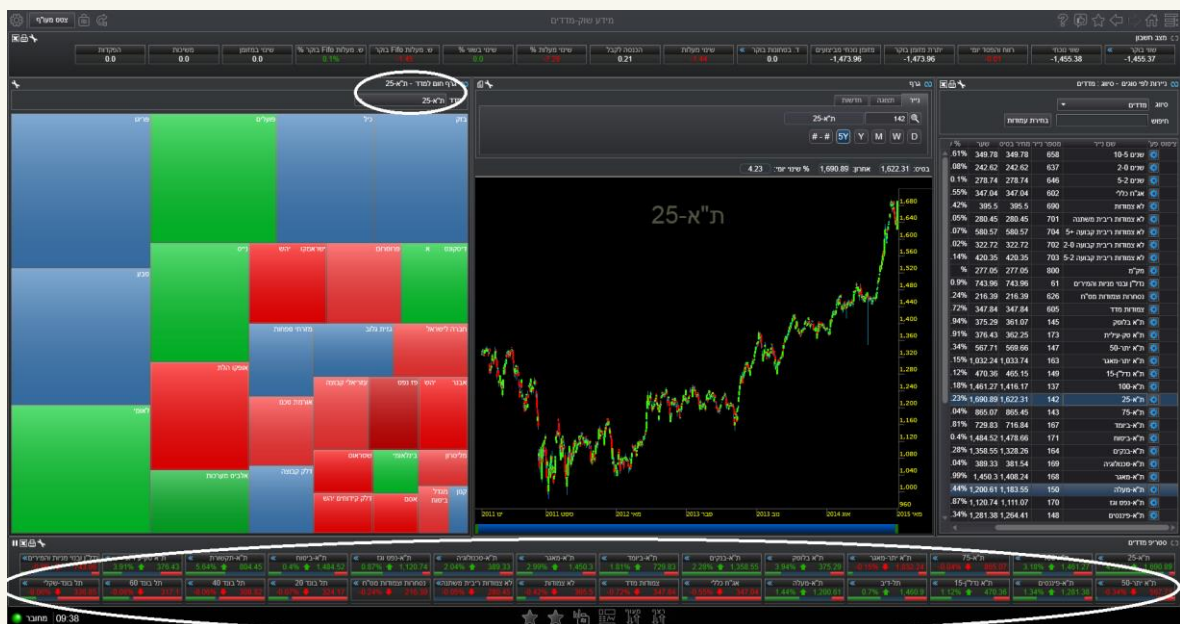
צבע מעלף

מידע שוק-מדדים

מצב חשבון

| שווי בתיק | שווי נוכחי | רווח והפסד יומי | יתרת מזומן בתיק | מזומן נוכחי מניבויים | ר. בטוחות בתיק | שינוי מעלות | הכנסה לקבל | שינוי מעלות % | שינוי בשווי % | ש. פעולות Fifo בתיק | שינוי Fifo בתיק % | שינוי בזמנים | משיכות | הפקדות |
|---|---|---|---|---|---|---|---|---|---|---|---|---|---|---|
| -1,455.37 | -1,455.38 | -0.03 | -1,473.96 | -1,473.96 | 0.0 | -1.44 | 0.21 | -0.26 | 0.0 | -1.45 | 0.1% | 0.0 | 0.0 | 0.0 |

גרף חום למדד - ת"א-25

מדד ת"א-25

בזק, כיל, מעלות, פריגו, טבע, דיסקונט, פרוטרום, ישראמקו, יהש, ניס, חברה לישראל, גזית גלוב, מזרחי טפחות, אופקו הלת', לאומי, שופרסל, אבנר, יהש, נפט, פז, ישראל קבוצה, אורמת, אלביט מערכות, דלק קבוצה, סלקום, פרטנר, דלק קידוחים יהש, אוסם, כלל ביטוח, בזן, מבטח, סלע

גרף

נייר | הגשה | חדשות

ת"א-25 | 142

SY Y M W D | # - #

בסיס: 1,622.31 | אחרון: 1,690.89 | % שינוי יומי: 4.23

ת"א-25

2011 | ספט 2011 | מאי 2012 | ספט 2013 | מאי 2013 | נוב 2013 | אוג 2014 | מאי 2015

ניירות לפי סוגים - סוג: מדדים

סוג: מדדים

חיפוש | בחירת עמודות

| % | שער | שער בסיס | מספר נייר מדד | שם נייר |
|---|---|---|---|---|
| .61% | 349.78 | 349.78 | 658 | שקים 5-10 |
| .08% | 242.62 | 242.62 | 637 | שקים 0-2 |
| 0.1% | 278.74 | 278.74 | 646 | שקים 2-5 |
| .55% | 347.04 | 347.04 | 602 | אג"ח כללי |
| .42% | 395.5 | 395.5 | 690 | לא צמודות |
| .05% | 280.45 | 280.45 | 701 | לא צמודות ריבית משתנה |
| .07% | 580.57 | 580.57 | 704 | לא צמודות ריבית קבועה +5 |
| .02% | 322.72 | 322.72 | 702 | לא צמודות ריבית קבועה 0-2 |
| .14% | 420.35 | 420.35 | 703 | לא צמודות ריבית קבועה 2-5 |
| % | 277.05 | 277.05 | 800 | מק"מ |
| 0.9% | 743.96 | 743.96 | 61 | נדל"ן בנוי מניות והמירים |
| .24% | 216.39 | 216.39 | 626 | נסחרות צמודות מט"ח |
| .72% | 347.84 | 347.84 | 605 | צמודות מדד |
| .94% | 375.29 | 361.07 | 145 | ת"א בלוטק |
| .91% | 376.43 | 352.25 | 173 | ת"א טק-עילית |
| .34% | 567.71 | 568.66 | 147 | ת"א יתר-50 |
| .15% | 1,032.24 | 1,033.74 | 163 | ת"א יתר-מאגר |
| .12% | 470.36 | 465.15 | 149 | ת"א נדל"ן-15 |
| .18% | 1,461.27 | 1,416.17 | 137 | ת"א-100 |
| .23% | 1,690.89 | 1,622.31 | 142 | ת"א-25 |
| .04% | 865.07 | 865.45 | 143 | ת"א-75 |
| .81% | 729.83 | 716.84 | 167 | ת"א-בינוי |
| 0.4% | 1,484.52 | 1,478.66 | 171 | ת"א-ביטוח |
| .28% | 1,358.55 | 1,328.26 | 164 | ת"א-בנקים |
| .04% | 389.33 | 381.54 | 169 | ת"א-טכנולוגיה |
| .99% | 1,450.3 | 1,408.24 | 168 | ת"א-מאגר |
| .44% | 1,200.61 | 1,183.55 | 150 | ת"א-מעלה |
| .87% | 1,120.74 | 1,111.07 | 170 | ת"א-נפט וגז |
| .34% | 1,281.38 | 1,264.41 | 148 | ת"א-פיננסים |

סטריפ מדדים

ת"א-25 | ת"א-75 | ת"א יתר-מאגר | ת"א בלוטק | ת"א-בנקים | ת"א-בינוי | ת"א-מאגר | ת"א-טכנולוגיה | ת"א-נפט וגז | ת"א-ביטוח | ת"א-תקשורת | נדל"ן בנוי מניות והמירים
ת"א יתר-50 | ת"א-פיננסים | ת"א נדל"ן-15 | תל-דיב | ת"א-מעלה | אג"ח כללי | צמודות מדד | לא צמודות | לא צמודות ריבית משתנה | נסחרות צמודות מט"ח | תל בונד 20 | תל בונד 40 | תל בונד 60 | תל בונד-שקלי

מחובר | 09:38